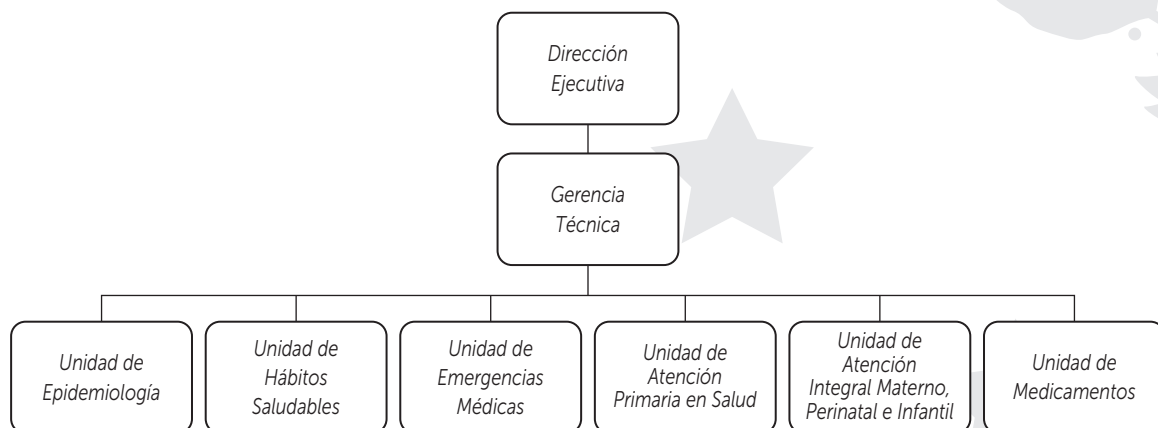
Dirección Ejecutiva

Gerencia Técnica

Unidad de Epidemiología

Unidad de Hábitos Saludables

Unidad de Emergencias Médicas

Unidad de Atención Primaria en Salud

Unidad de Atención Integral Materno, Perinatal e Infantil

Unidad de Medicamentos